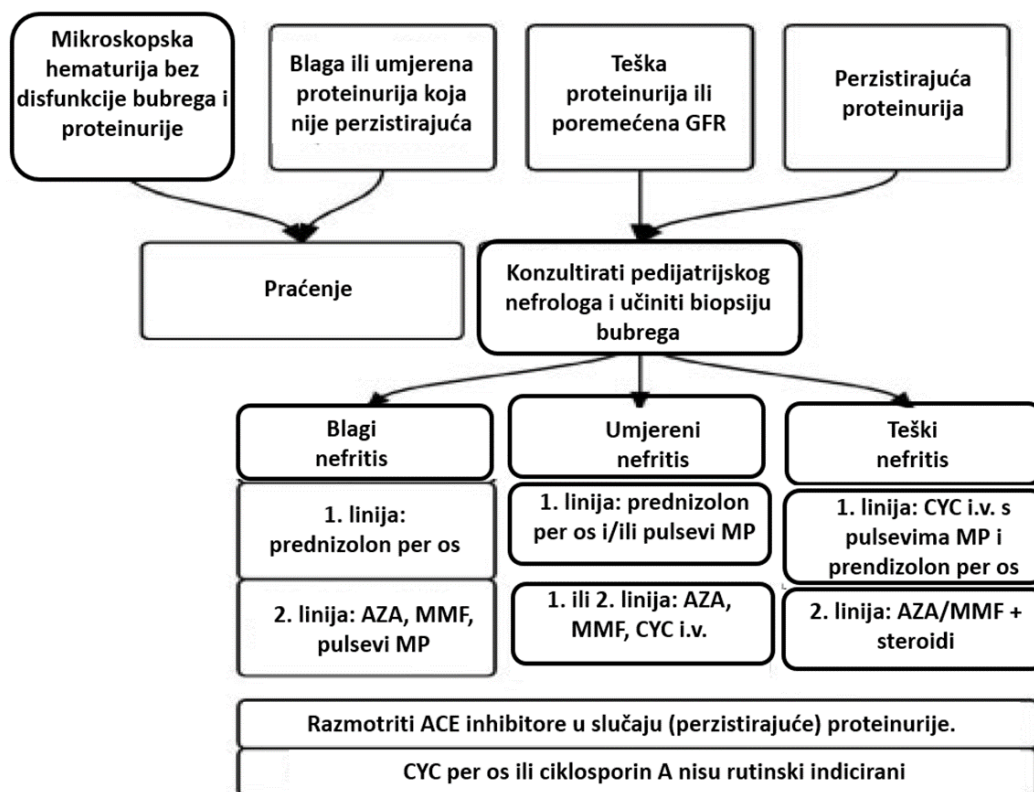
Mikroskopska hematurija bez disfunkcije bubrega i proteinurije

Blaga ili umjerena proteinurija koja nije perzistirajuća

Teška proteinurija ili poremećena GFR

Perzistirajuća proteinurija

Praćenje

Konzultirati pedijatrijskog nefrologa i učiniti biopsiju bubrega

Blagi nefritis

1. linija: prednizolon per os

2. linija: AZA, MMF, pulsevi MP

Umjereni nefritis

1. linija: prednizolon per os i/ili pulsevi MP

1. ili 2. linija: AZA, MMF, CYC i.v.

Teški nefritis

1. linija: CYC i.v. s pulsevima MP i prendizolon per os

2. linija: AZA/MMF + steroidi

Razmotriti ACE inhibitore u slučaju (perzistirajuće) proteinurije.

CYC per os ili ciklosporin A nisu rutinski indicirani